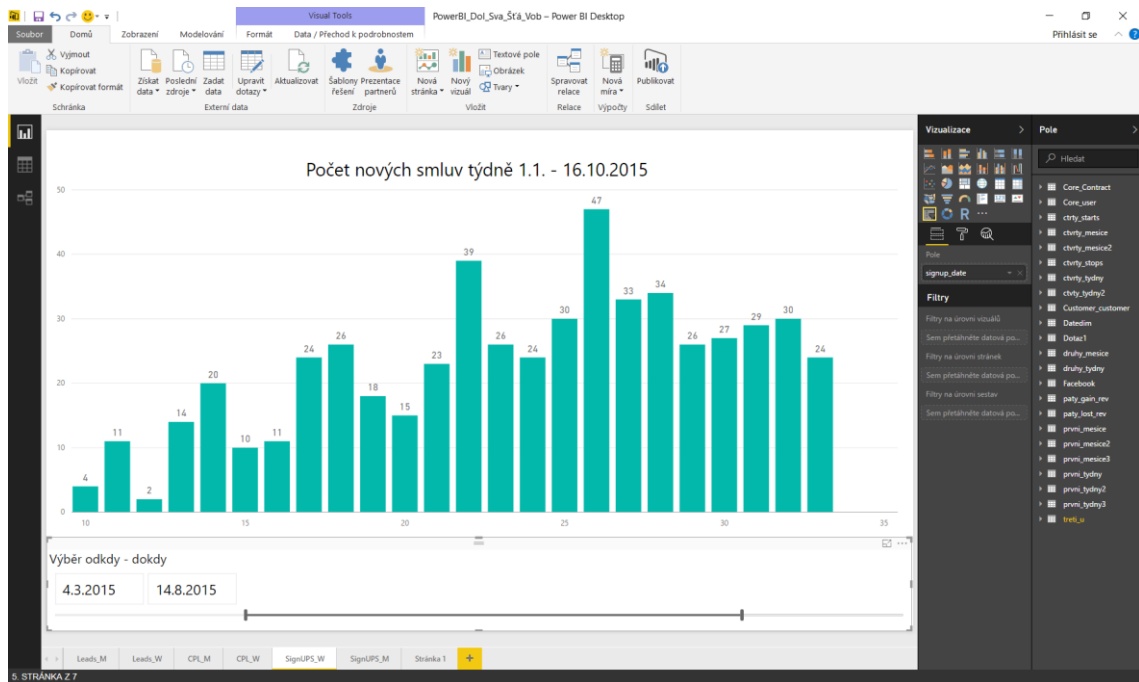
Visual Tools
PowerBI_Dol_Sva_Šťá_Vob – Power BI Desktop
Soubor Domů Zobrazení Modelování Formát Data / Přechod k podrobnostem
Přihlásit se

Vložit
Vyjmout
Kopírovat
Kopírovat formát
Schránka
Získat data
Poslední zdroje
Zadat data
Upravit dotazy
Aktualizovat
Externí data
Šablony řešení
Prezentace partnerů
Zdroje
Nová stránka
Nový vizuál
Textové pole
Obrázek
Tvary
Vložit
Spravovat relace
Relace
Nová míra
Výpočty
Publikovat
Sdílet

Počet nových smluv týdně 1.1. - 16.10.2015

50
40
30
20
10
0

4 11 2 14 20 10 11 24 26 18 15 23 39 26 24 30 47 33 34 26 27 29 30 24

10 15 20 25 30 35

Výběr odkdy - dokdy
4.3.2015
14.8.2015

Vizualizace
Pole
signup_date
Filtry
Filtry na úrovni vizuálů
Sem přetáhněte datová po...
Filtry na úrovni stránek
Sem přetáhněte datová po...
Filtry na úrovni sestav
Sem přetáhněte datová po...

Pole
Hledat
Core_Contract
Core_user
ctrty_starts
ctvrty_mesice
ctvrty_mesice2
ctvrty_stops
ctvrty_tydny
ctvty_tydny2
Customer_customer
Datedim
Dotaz1
druhy_mesice
druhy_tydny
Facebook
paty_gain_rev
paty_lost_rev
prvni_mesice
prvni_mesice2
prvni_mesice3
prvni_tydny
prvni_tydny2
prvni_tydny3
treti_u

Leads_M Leads_W CPL_M CPL_W SignUPS_W SignUPS_M Stránka 1 +
5. STRÁNKA Z 7